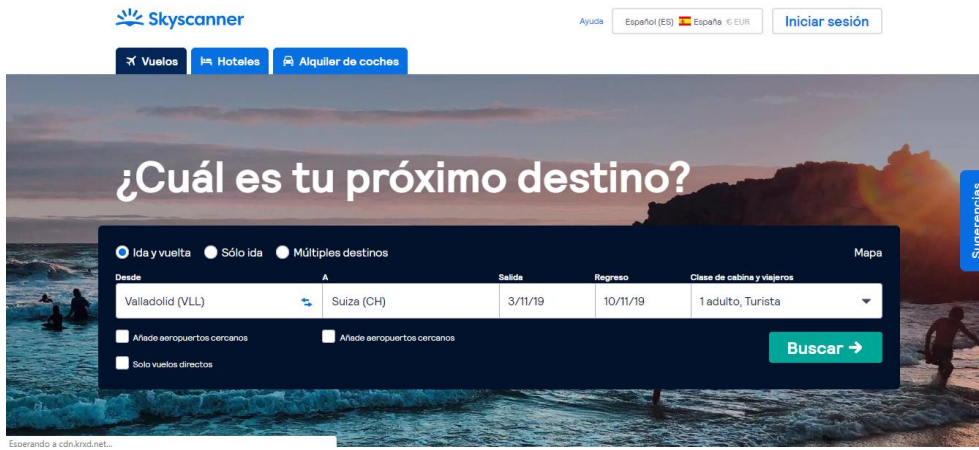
Skyscanner

Ayuda Español (ES) España € EUR Iniciar sesión

Vuelos Hoteles Alquiler de coches

¿Cuál es tu próximo destino?

Ida y vuelta Sólo ida Múltiples destinos Mapa

Desde
Valladolid (VLL)

A
Suiza (CH)

Salida
3/11/19

Regreso
10/11/19

Clase de cabina y viajeros
1 adulto, Turista

Añade aeropuertos cercanos

Añade aeropuertos cercanos

Solo vuelos directos

Buscar →

Sugerencias

Esperando a cdn.krxd.net...